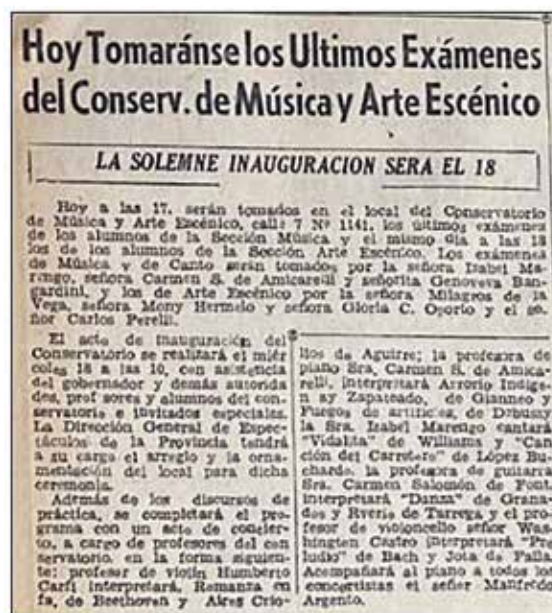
Hoy Tomaránse los Ultimos Exámenes del Conserv. de Música y Arte Escénico

LA SOLEMNE INAUGURACION SERA EL 18

Hoy a las 17, serán tomados en el local del Conservatorio de Música y Arte Escénico, calle 7 Nº 1141, los últimos exámenes de los alumnos de la Sección Música y el mismo día a las 18 los de los alumnos de la Sección Arte Escénico. Los exámenes de Música y de Canto serán tomados por la señora Isabel Marengo, señora Carmen S. de Amicarelli y señorita Genoveva Bangardini, y los de Arte Escénico por la señora Milagros de la Vega, señora Mony Hermelo y señora Gloria C. Oporto y el señor Carlos Perelli.

El acto de inauguración del Conservatorio se realizará el miércoles 18 a las 10, con asistencia del gobernador y demás autoridades, profesores y alumnos del conservatorio e invitados especiales. La Dirección General de Espectáculos de la Provincia tendrá a su cargo el arreglo y la ornamentación del local para dicha ceremonia.

Además de los discursos de práctica, se completará el programa con un acto de concierto, a cargo de profesores del conservatorio, en la forma siguiente: profesor de violín Humberto Carfi interpretará, Romanza en fa, de Beethoven y Aires Criollos de Aguirre; la profesora de piano Sra. Carmen S. de Amicarelli, interpretará Arrorio Indígena y Zapateado, de Gianneo y Fuegos de artificios, de Debussy la Sra. Isabel Marengo cantará "Vidalita" de Williams y "Canción del Carretero" de López Buchardo, la profesora de guitarra Sra. Carmen Salomón de Font, interpretará "Danza" de Granados y Rverie de Tarrega y el profesor de violoncello señor Washington Castro interpretará "Preludio" de Bach y Jota de Falla. Acompañará al piano a todos los concertistas el señor Maffredo Argento.